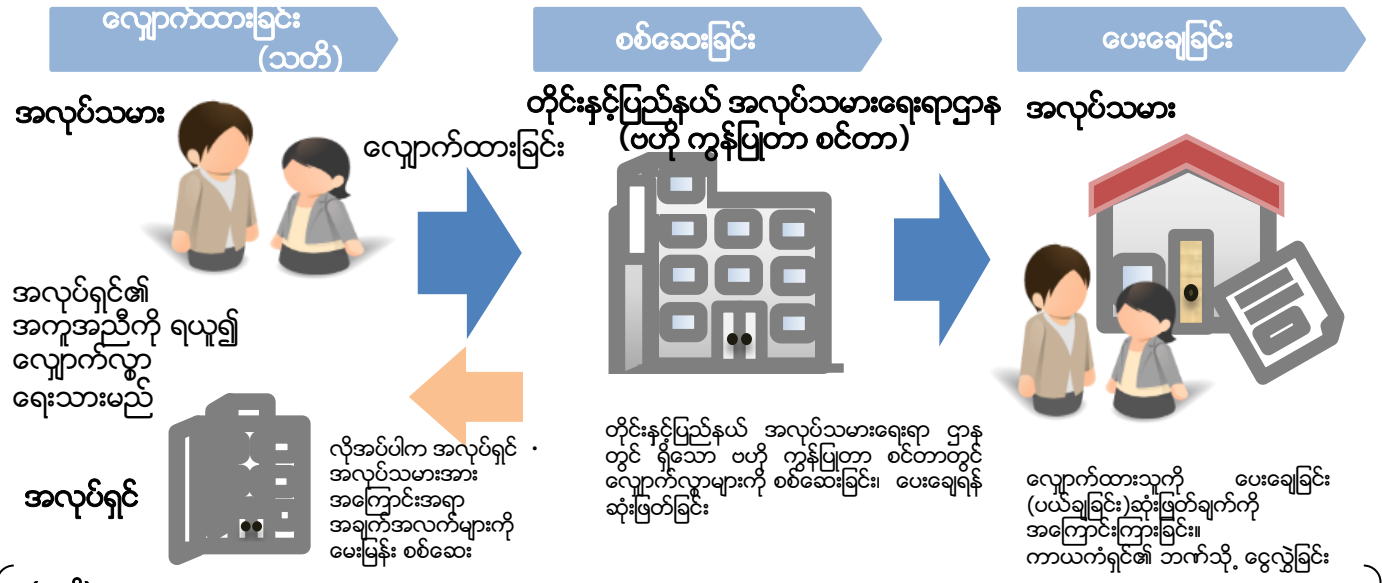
လျှောက်ထားခြင်း (သတိ)

စစ်ဆေးခြင်း

ပေးချေခြင်း

အလုပ်သမား

လျှောက်ထားခြင်း

အလုပ်ရှင်၏ အကူအညီကို ရယူ၍ လျှောက်လွှာ ရေးသားမည်

အလုပ်ရှင်

လိုအပ်ပါက အလုပ်ရှင် · အလုပ်သမားအား အကြောင်းအရာ အချက်အလက်များကို မေးမြန်း စစ်ဆေး

တိုင်းနှင့်ပြည်နယ် အလုပ်သမားရေးရာဌာန (ဗဟို ကွန်ပြူတာ စင်တာ)

တိုင်းနှင့်ပြည်နယ် အလုပ်သမားရေးရာ ဌာနတွင် ရှိသော ဗဟို ကွန်ပြူတာ စင်တာတွင် လျှောက်လွှာများကို စစ်ဆေးခြင်း၊ ပေးချေရန် ဆုံးဖြတ်ခြင်း

အလုပ်သမား

လျှောက်ထားသူကို ပေးချေခြင်း (ပယ်ချခြင်း)ဆုံးဖြတ်ချက်ကို အကြောင်းကြားခြင်း။ ကာယကံရှင်၏ ဘဏ်သို့ ငွေလွှဲခြင်း